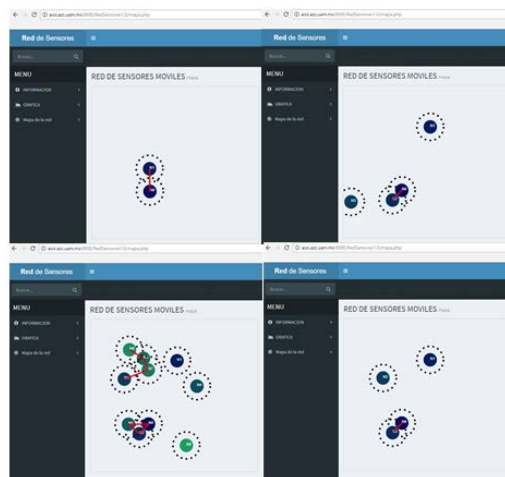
Red de Sensores

Buscar...

MENU

INFORMACION

GRAFICA

Mapa de la red

RED DE SENSORES MOVILES Mapa

Red de Sensores

Buscar...

MENU

INFORMACION

GRAFICA

Mapa de la red

RED DE SENSORES MOVILES Mapa

Red de Sensores

Buscar...

MENU

INFORMACION

GRAFICA

Mapa de la red

RED DE SENSORES MOVILES Mapa

Red de Sensores

Buscar...

MENU

INFORMACION

GRAFICA

Mapa de la red

RED DE SENSORES MOVILES Mapa